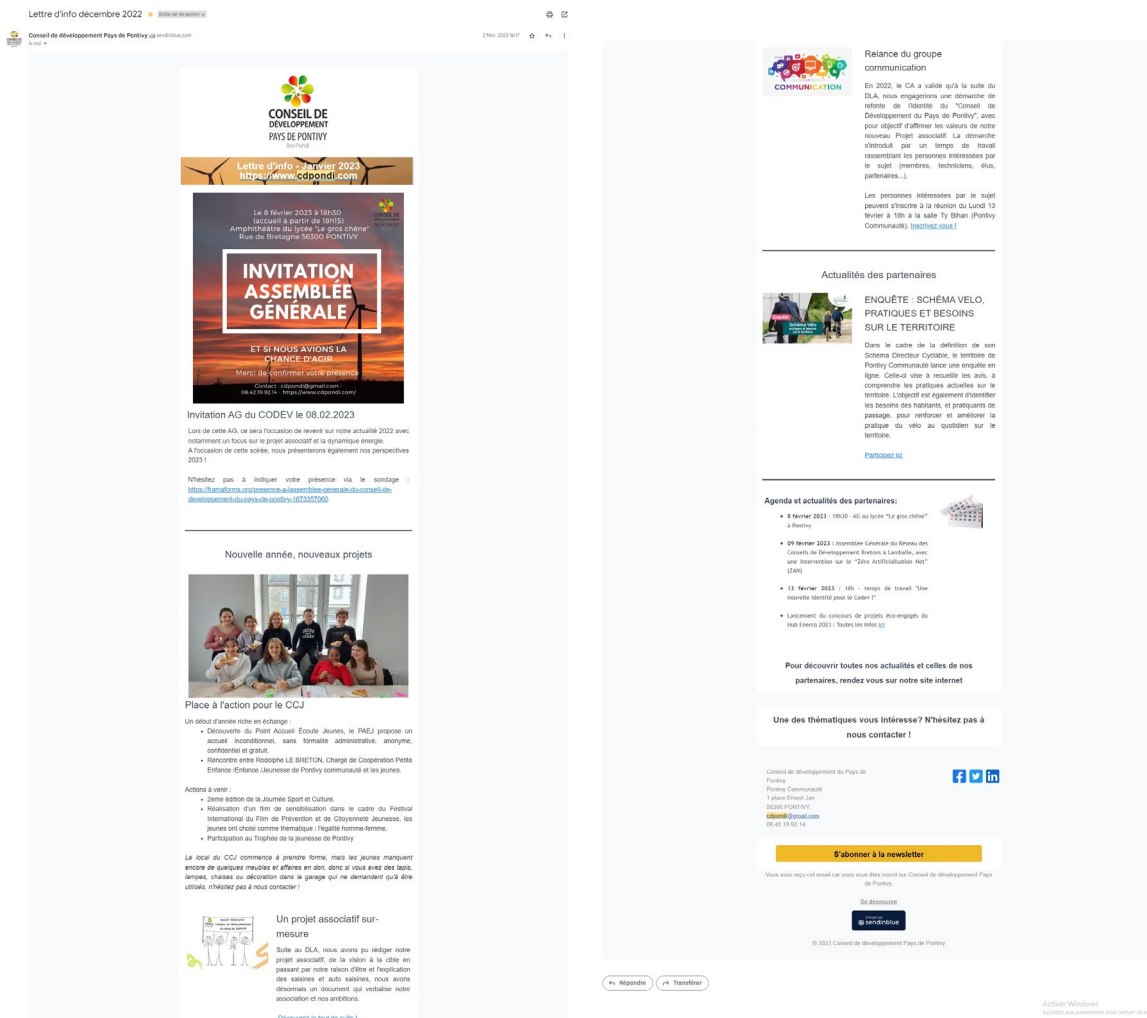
Lettre d'info décembre 2022 Boîte de réception ×

Conseil de développement Pays de Pontivy sendinblue.com
À moi

2 févr. 2023 16:17

CONSEIL DE DÉVELOPPEMENT PAYS DE PONTIVY
Bro Pondi

Lettre d'info - Janvier 2023
https://www.cdpondi.com

Le 8 février 2023 à 18h30 (accueil à partir de 18h15)
Amphithéâtre du lycée "Le gros chêne"
Rue de Bretagne 56300 PONTIVY

INVITATION ASSEMBLÉE GÉNÉRALE

ET SI NOUS AVIONS LA CHANCE D'AGIR
Merci de confirmer votre présence
Contact : cdpondi@gmail.com - 06.42.19.92.14 - https://www.cdpondi.com/

Invitation AG du CODEV le 08.02.2023

Lors de cette AG, ce sera l'occasion de revenir sur notre actualité 2022 avec notamment un focus sur le projet associatif et la dynamique énergie.
A l'occasion de cette soirée, nous présenterons également nos perspectives 2023 !

N'hésitez pas à indiquer votre présence via le sondage : https://framaforms.org/presence-a-lassemblee-generale-du-conseil-de-developpement-du-pays-de-pontivy-1673357060

Nouvelle année, nouveaux projets

Place à l'action pour le CCJ

Un début d'année riche en échange :
- Découverte du Point Accueil Écoute Jeunes, le PAEJ propose un accueil inconditionnel, sans formalité administrative, anonyme, confidentiel et gratuit.
- Rencontre entre Rodolphe LE BRETON, Chargé de Coopération Petite Enfance /Enfance /Jeunesse de Pontivy communauté et les jeunes.

Actions à venir :
- 2ème édition de la Journée Sport et Culture.
- Réalisation d'un film de sensibilisation dans le cadre du Festival International du Film de Prévention et de Citoyenneté Jeunesse, les jeunes ont choisi comme thématique : l'égalité homme-femme.
- Participation au Trophée de la jeunesse de Pontivy

Le local du CCJ commence à prendre forme, mais les jeunes manquent encore de quelques meubles et affaires en don, donc si vous avez des tapis, lampes, chaises ou décoration dans le garage qui ne demandent qu'à être utilisés, n'hésitez pas à nous contacter !

Un projet associatif sur-mesure

Suite au DLA, nous avons pu rédiger notre projet associatif, de la vision à la cible en passant par notre raison d'être et l'explication des saisines et auto saisines, nous avons désormais un document qui verbalise notre association et nos ambitions.

Découvrez le tout de suite !

COMMUNICATION

Relance du groupe communication

En 2022, le CA a validé qu'à la suite du DLA, nous engagerions une démarche de refonte de l'identité du "Conseil de Développement du Pays de Pontivy", avec pour objectif d'affirmer les valeurs de notre nouveau Projet associatif. La démarche s'introduit par un temps de travail rassemblant les personnes intéressées par le sujet (membres, techniciens, élus, partenaires...).

Les personnes intéressées par le sujet peuvent s'inscrire à la réunion du Lundi 13 février à 18h à la salle Ty Bihan (Pontivy Communauté). Inscrivez vous !

Actualités des partenaires

ENQUÊTE : SCHÉMA VELO, PRATIQUES ET BESOINS SUR LE TERRITOIRE

Dans le cadre de la définition de son Schéma Directeur Cyclable, le territoire de Pontivy Communauté lance une enquête en ligne. Celle-ci vise à recueillir les avis, à comprendre les pratiques actuelles sur le territoire. L'objectif est également d'identifier les besoins des habitants, et pratiquants de passage, pour renforcer et améliorer la pratique du vélo au quotidien sur le territoire.

Participez ici

Agenda et actualités des partenaires:
- 8 février 2023 : 18h30 - AG au lycée "Le gros chêne" à Pontivy
- 09 février 2023 : Assemblée Générale du Réseau des Conseils de Développement Bretons à Lamballe, avec une intervention sur le "Zéro Artificialisation Net" (ZAN)
- 13 février 2023 : 18h - temps de travail "Une nouvelle identité pour le Codev !"
- Lancement du concours de projets éco-engagés du Hub Enerco 2023 : Toutes les infos ici

Pour découvrir toutes nos actualités et celles de nos partenaires, rendez vous sur notre site internet

Une des thématiques vous intéresse? N'hésitez pas à nous contacter !

Conseil de développement du Pays de Pontivy
Pontivy Communauté
1 place Ernest Jan
56300 PONTIVY
cdpondi@gmail.com
06 42 19 92 14

S'abonner à la newsletter

Vous avez reçu cet email car vous vous êtes inscrit sur Conseil de développement Pays de Pontivy.

Se désinscrire

sendinblue

© 2022 Conseil de développement Pays de Pontivy

Répondre Transférer

Activer Windows
Accédez aux paramètres pour activer Windows.